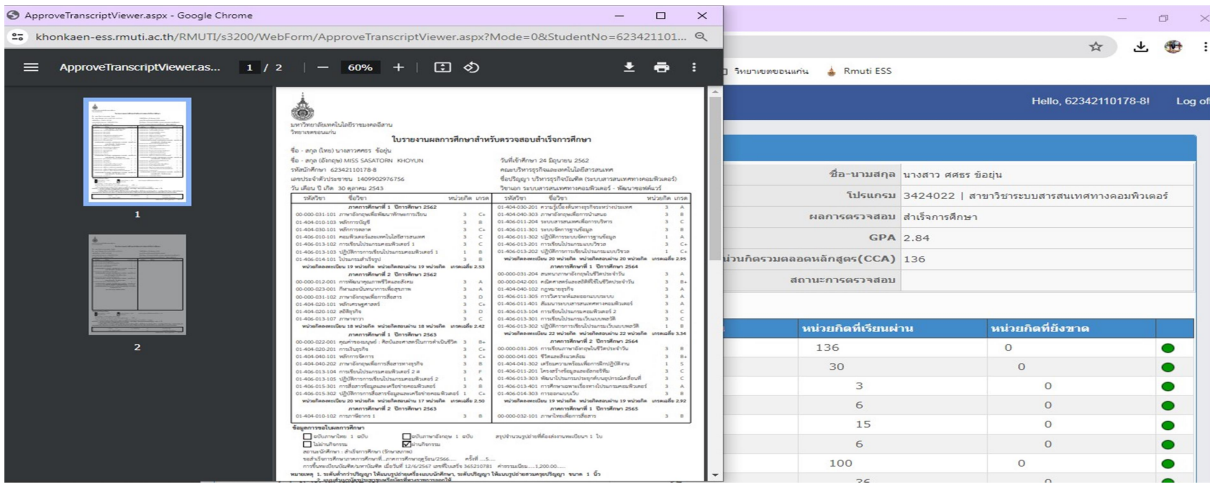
ApproveTranscriptViewer.aspx - Google Chrome

khonkaen-ess.rmuti.ac.th/RMUTI/s3200/WebForm/ApproveTranscriptViewer.aspx?Mode=0&StudentNo=623421101...

ApproveTranscriptViewer.as... 1 / 2 | — 60% +

1

2

มหาวิทยาลัยเทคโนโลยีราชมงคลอีสาน
วิทยาเขตขอนแก่น

ใบรายงานผลการศึกษาสำหรับตรวจสอบสำเร็จการศึกษา

ชื่อ - สกุล (ไทย) นางสาวศศธร ย้อยุ่น
ชื่อ - สกุล (อังกฤษ) MISS SASATORN KHOYUN
รหัสนักศึกษา 62342110178-8
เลขประจำตัวประชาชน 1409902976756
วัน เดือน ปี เกิด 30 ตุลาคม 2543

วันที่เข้าศึกษา 24 มิถุนายน 2562
คณะบริหารธุรกิจและเทคโนโลยีสารสนเทศ
ชื่อปริญญา บริหารธุรกิจบัณฑิต (ระบบสารสนเทศทางคอมพิวเตอร์)
วิชาเอก ระบบสารสนเทศทางคอมพิวเตอร์ - พัฒนาซอฟต์แวร์

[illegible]

ข้อมูลการขอใบผลการศึกษา

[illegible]

วิทยาเขตขอนแก่น

Rmuti ESS

Hello, 62342110178-8!

Log of

ชื่อ-นามสกุล นางสาว ศศธร ย้อยุ่น

โปรแกรม 3424022 | สาขาวิชาระบบสารสนเทศทางคอมพิวเตอร์

ผลการตรวจสอบ สำเร็จการศึกษา

GPA 2.84

หน่วยกิจกรรมตลอดหลักสูตร(CCA) 136

สถานะการตรวจสอบ

| หน่วยกิตที่เรียนผ่าน | หน่วยกิตที่ยังขาด |
|---|---|
| 136 | 0 |
| 30 | 0 |
| 3 | 0 |
| 6 | 0 |
| 15 | 0 |
| 6 | 0 |
| 100 | 0 |
| 36 | 0 |